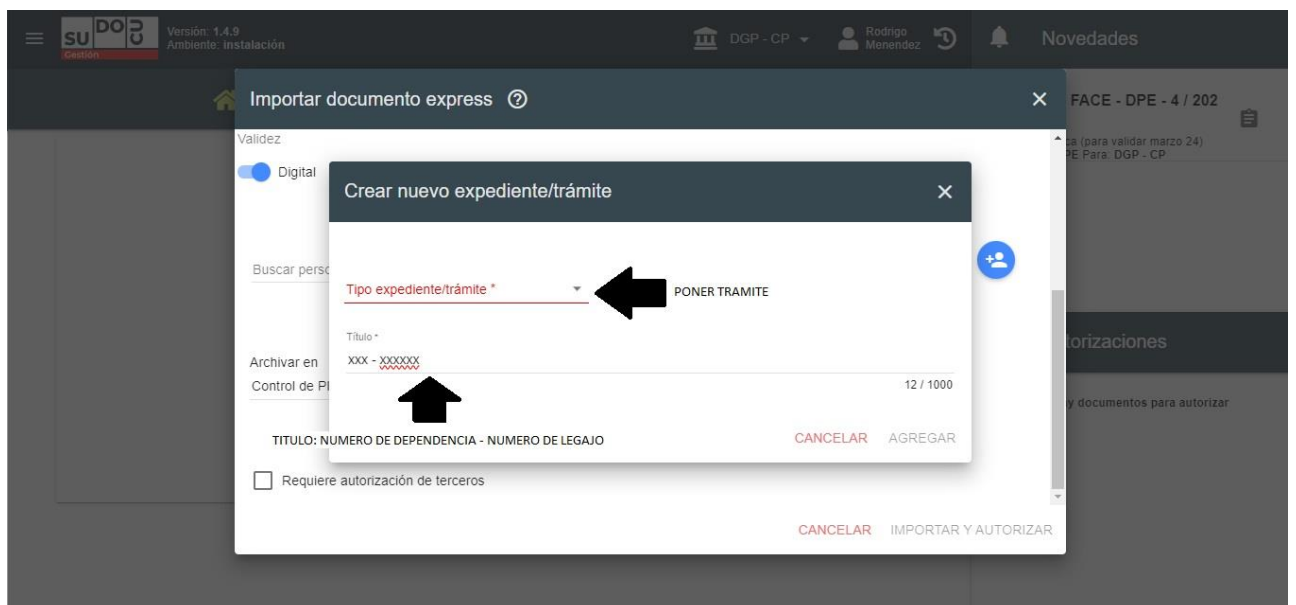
SU DOC Gestión
Versión: 1.4.9
Ambiente: instalación

DGP - CP
Rodrigo Menendez

Novedades

Importar documento express

FACE - DPE - 4 / 202
ca (para validar marzo 24)
PE Para: DGP - CP

Validez

Digital

Crear nuevo expediente/trámite

Buscar perso

Tipo expediente/trámite *

PONER TRAMITE

Título *

XXX - XXXXXX

12 / 1000

Archivar en

Control de Pl

TITULO: NUMERO DE DEPENDENCIA - NUMERO DE LEGAJO

CANCELAR AGREGAR

torizaciones

y documentos para autorizar

Requiere autorización de terceros

CANCELAR IMPORTAR Y AUTORIZAR